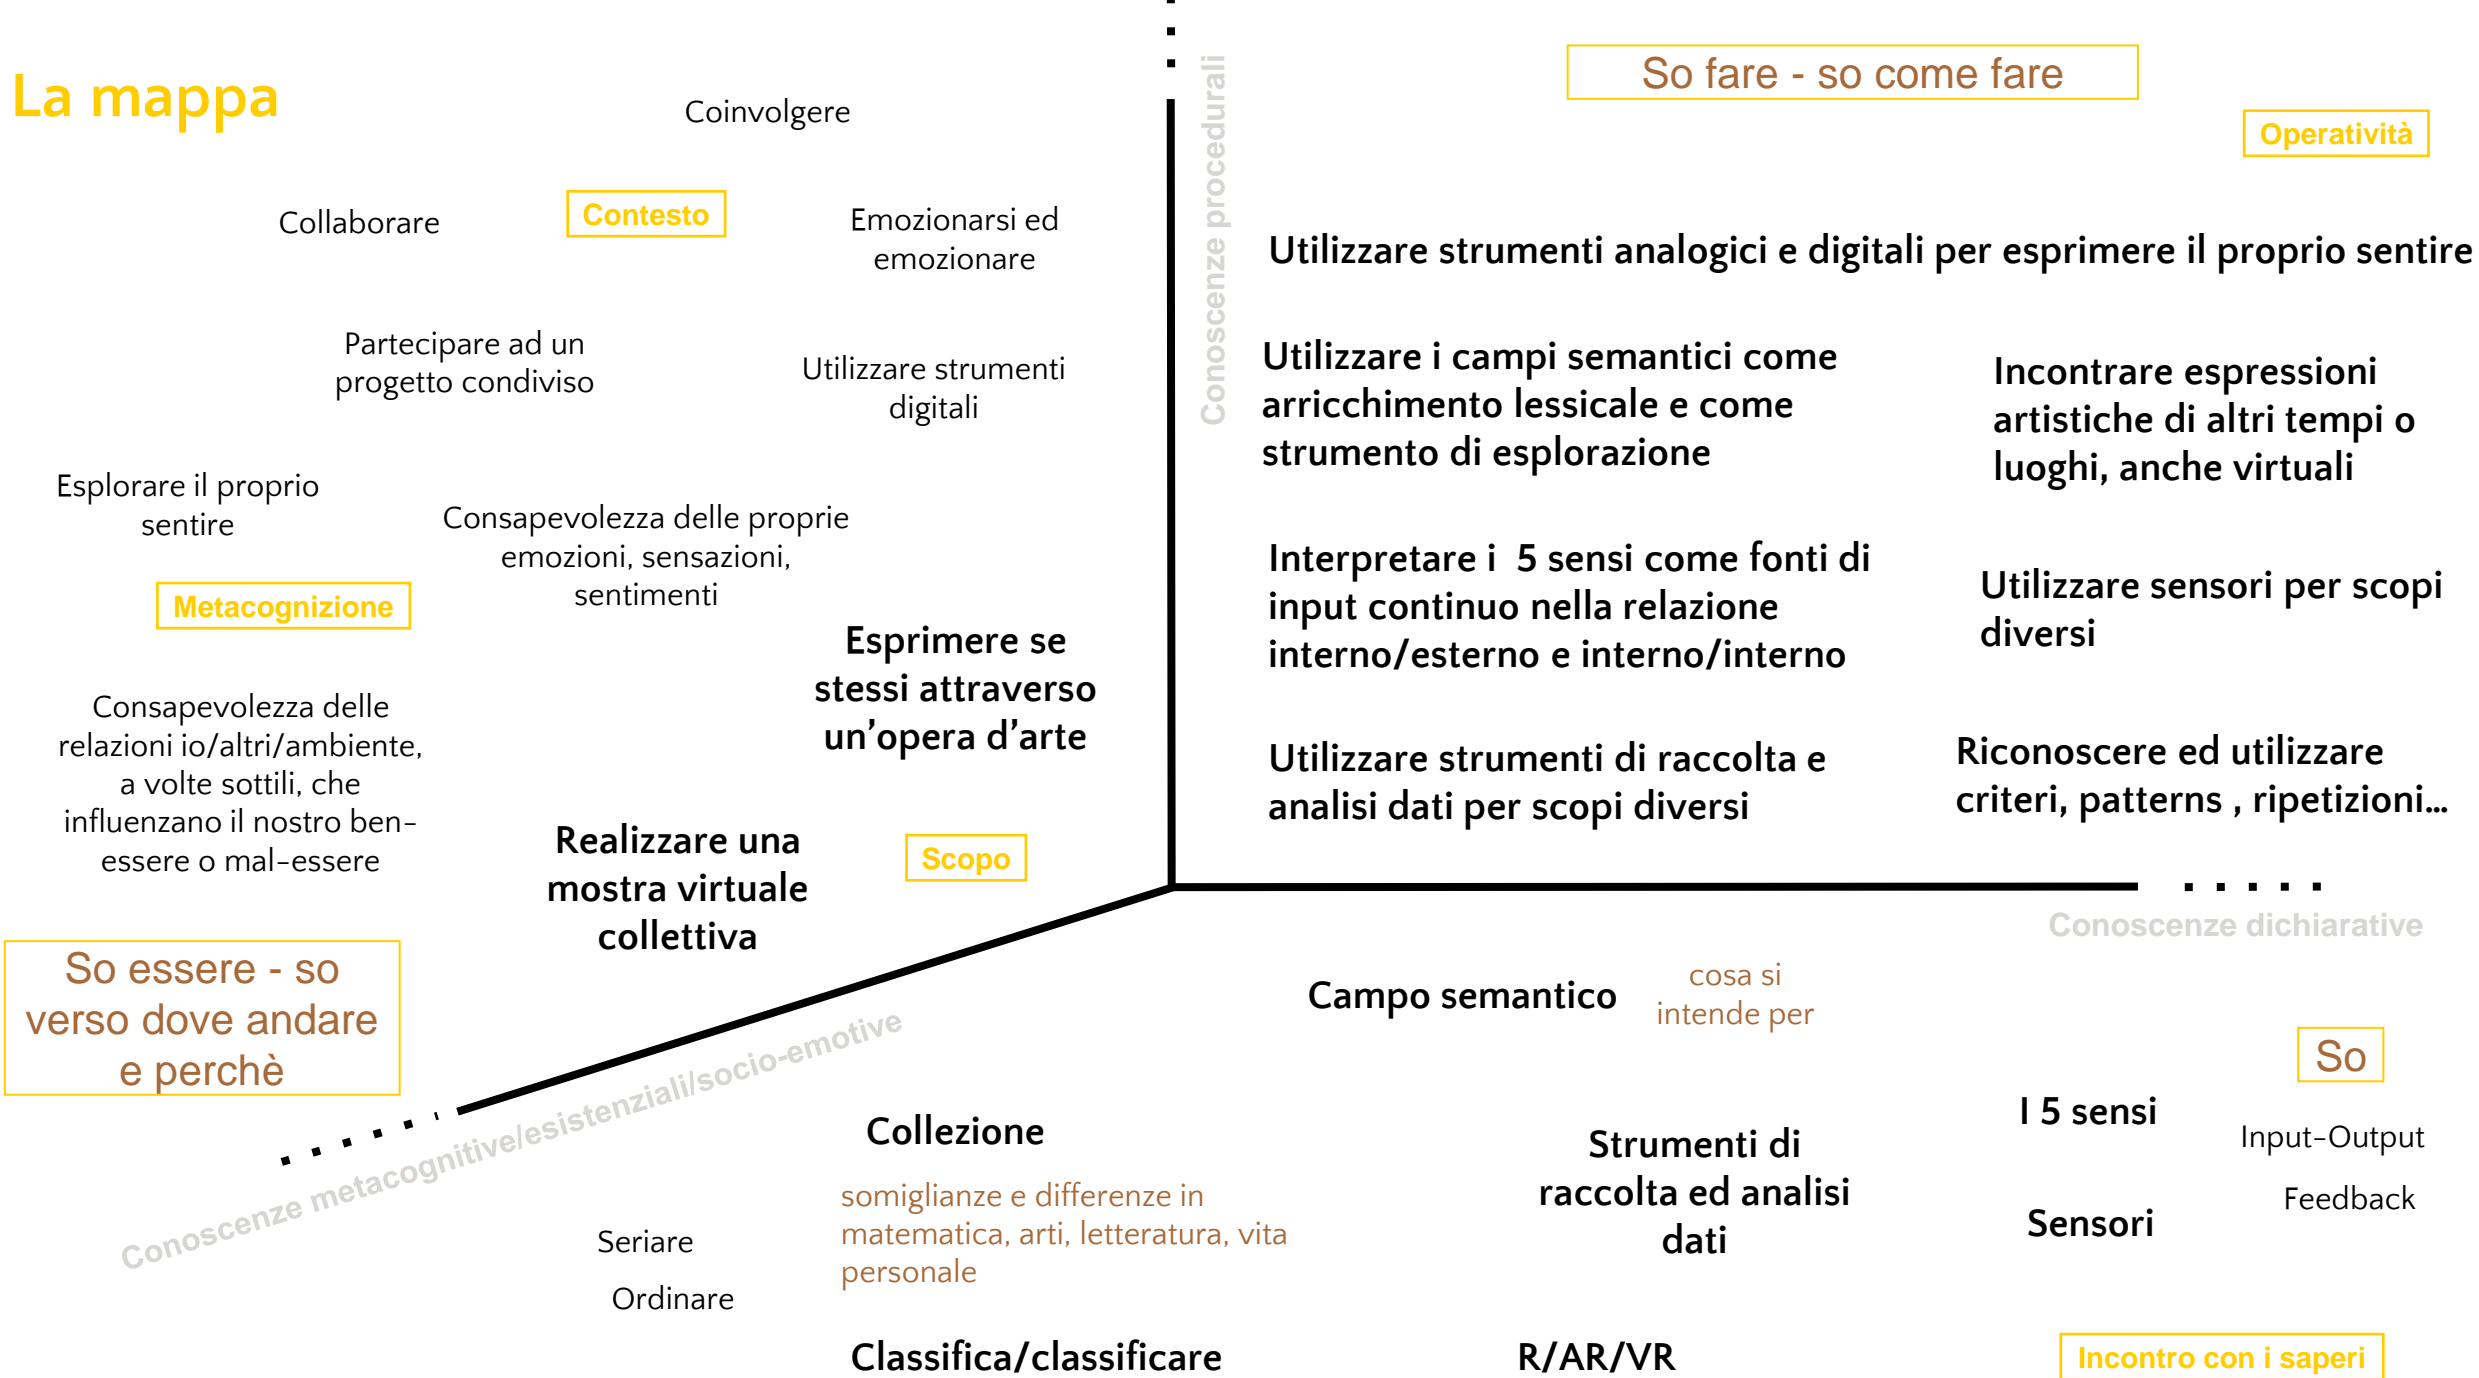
La mappa

Coinvolgere

Collaborare

Contesto

Emozionarsi ed emozionare

Partecipare ad un progetto condiviso

Utilizzare strumenti digitali

Esplorare il proprio sentire

Consapevolezza delle proprie emozioni, sensazioni, sentimenti

Metacognizione

Esprimere se stessi attraverso un'opera d'arte

Consapevolezza delle relazioni io/altri/ambiente, a volte sottili, che influenzano il nostro ben-essere o mal-essere

Realizzare una mostra virtuale collettiva

Scopo

So essere - so verso dove andare e perchè

Conoscenze procedurali

So fare - so come fare

Operatività

Utilizzare strumenti analogici e digitali per esprimere il proprio sentire

Utilizzare i campi semantici come arricchimento lessicale e come strumento di esplorazione

Incontrare espressioni artistiche di altri tempi o luoghi, anche virtuali

Interpretare i 5 sensi come fonti di input continuo nella relazione interno/esterno e interno/interno

Utilizzare sensori per scopi diversi

Utilizzare strumenti di raccolta e analisi dati per scopi diversi

Riconoscere ed utilizzare criteri, patterns , ripetizioni…

Conoscenze dichiarative

Campo semantico

cosa si intende per

So

I 5 sensi

Input-Output

Feedback

Sensori

Strumenti di raccolta ed analisi dati

Collezione

somiglianze e differenze in matematica, arti, letteratura, vita personale

Seriare

Ordinare

Conoscenze metacognitive/esistenziali/socio-emotive

Classifica/classificare

R/AR/VR

Incontro con i saperi